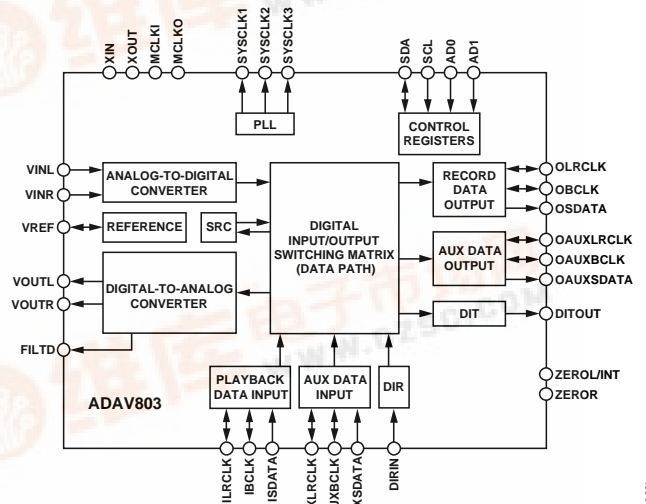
XIN
XOUT
MCLKI
MCLKO
SYSCLK1
SYSCLK2
SYSCLK3
SDA
SCL
AD0
AD1

PLL

CONTROL REGISTERS

VINL
VINR
ANALOG-TO-DIGITAL CONVERTER

VREF
REFERENCE
SRC

DIGITAL INPUT/OUTPUT SWITCHING MATRIX (DATA PATH)

RECORD DATA OUTPUT
OLRCLK
OBCLK
OSDATA

AUX DATA OUTPUT
OAUXLRCLK
OAUXBCLK
OAUXSDATA

VOUTL
VOUTR
DIGITAL-TO-ANALOG CONVERTER

DIT
DITOUT

FILTD

ZEROL/INT
ZEROR

ADAV803

PLAYBACK DATA INPUT
AUX DATA INPUT
DIR

ILRCLK
IBCLK
ISDATA
IAUXLRCLK
IAUXBCLK
IAUXSDATA
DIRIN